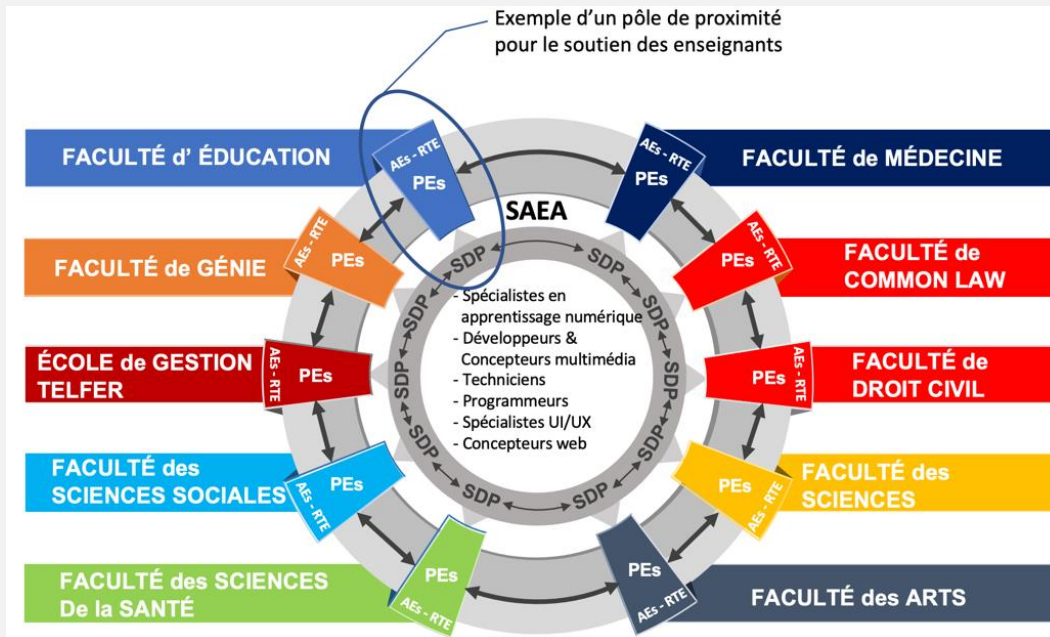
Exemple d'un pôle de proximité pour le soutien des enseignants

FACULTÉ d' ÉDUCATION

AEs - RTE
PEs

AEs - RTE
PEs

FACULTÉ de MÉDECINE

SAEA

FACULTÉ de GÉNIE

AEs - RTE
PEs

AEs - RTE
PEs

FACULTÉ de COMMON LAW

SDP
SDP
SDP
SDP
SDP
SDP
SDP
SDP
SDP
SDP

- Spécialistes en apprentissage numérique
- Développeurs & Concepteurs multimédia
- Techniciens
- Programmeurs
- Spécialistes UI/UX
- Concepteurs web

ÉCOLE de GESTION TELFER

AEs - RTE
PEs

AEs - RTE
PEs

FACULTÉ de DROIT CIVIL

FACULTÉ des SCIENCES SOCIALES

PEs
AEs - RTE

PEs
AEs - RTE

FACULTÉ des SCIENCES

FACULTÉ des SCIENCES De la SANTÉ

PEs
AEs - RTE

PEs
AEs - RTE

FACULTÉ des ARTS